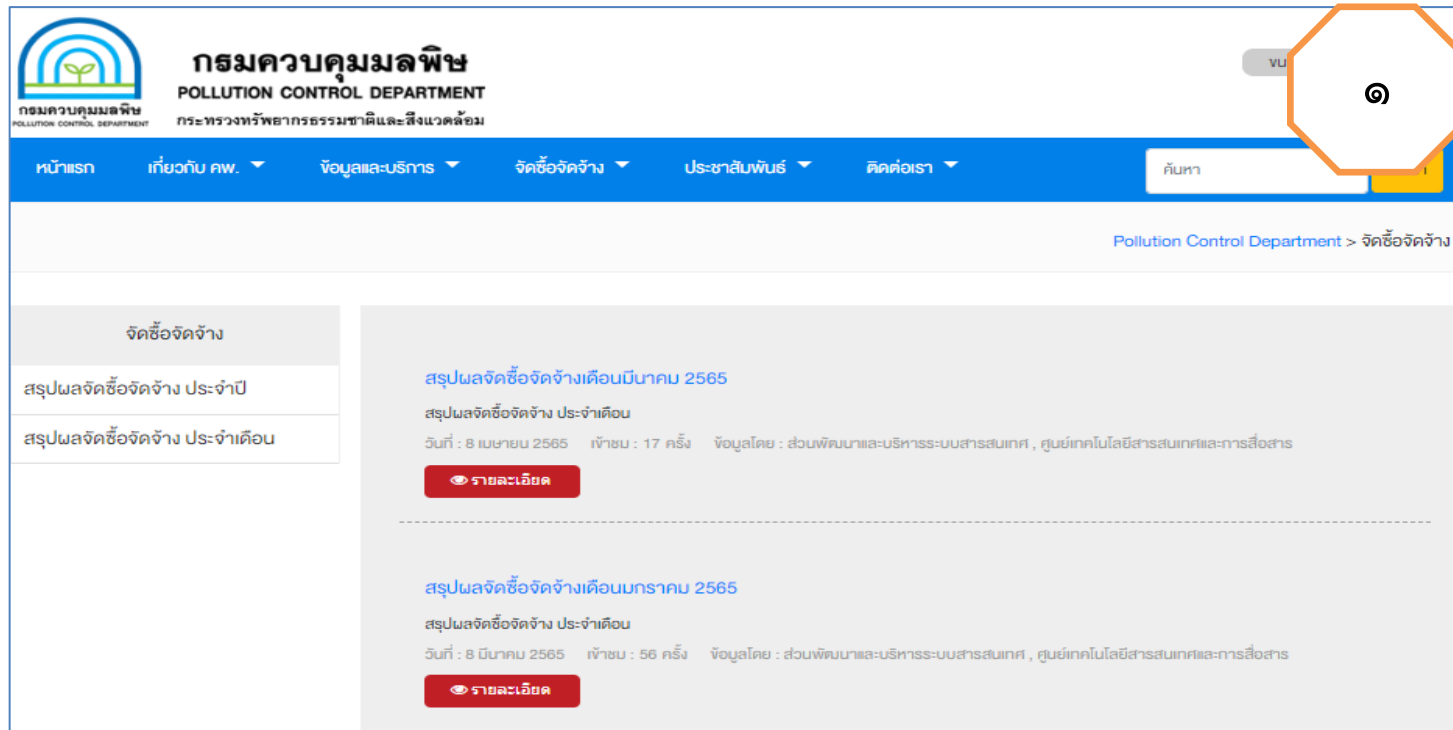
กรมควบคุมมลพิษ
POLLUTION CONTROL DEPARTMENT

กรมควบคุมมลพิษ
POLLUTION CONTROL DEPARTMENT
กระทรวงทรัพยากรธรรมชาติและสิ่งแวดล้อม

ขน

๑

หน้าแรก เกี่ยวกับ คพ. ข้อมูลและบริการ จัดซื้อจัดจ้าง ประชาสัมพันธ์ ติดต่อเรา

ค้นหา

Pollution Control Department > จัดซื้อจัดจ้าง

จัดซื้อจัดจ้าง

สรุปผลจัดซื้อจัดจ้าง ประจำปี

สรุปผลจัดซื้อจัดจ้าง ประจำเดือน

สรุปผลจัดซื้อจัดจ้างเดือนมีนาคม 2565

สรุปผลจัดซื้อจัดจ้าง ประจำเดือน

วันที่ : 8 เมษายน 2565 เข้าชม : 17 ครั้ง ข้อมูลโดย : ส่วนพัฒนาและบริหารระบบสารสนเทศ , ศูนย์เทคโนโลยีสารสนเทศและการสื่อสาร

รายละเอียด

สรุปผลจัดซื้อจัดจ้างเดือนมกราคม 2565

สรุปผลจัดซื้อจัดจ้าง ประจำเดือน

วันที่ : 8 มีนาคม 2565 เข้าชม : 56 ครั้ง ข้อมูลโดย : ส่วนพัฒนาและบริหารระบบสารสนเทศ , ศูนย์เทคโนโลยีสารสนเทศและการสื่อสาร

รายละเอียด